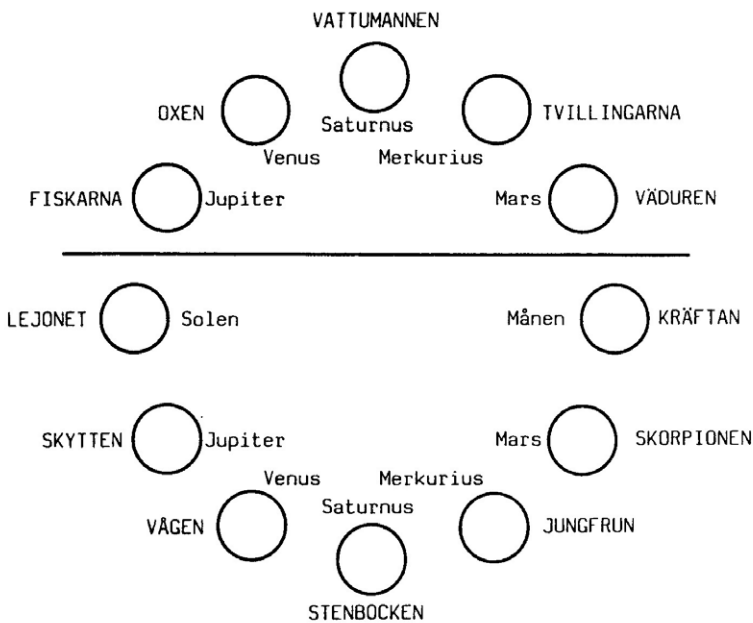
VATTUMANNEN

OXEN

Saturnus

TVILLINGARNA

Venus

Merkurius

FISKARNA

Jupiter

Mars

VÄDUREN

LEJONET

Solen

Månen

KRÄFTAN

SKYTTEN

Jupiter

Mars

SKORPIONEN

Venus

Merkurius

Saturnus

VÅGEN

JUNGFRUN

STENBOCKEN